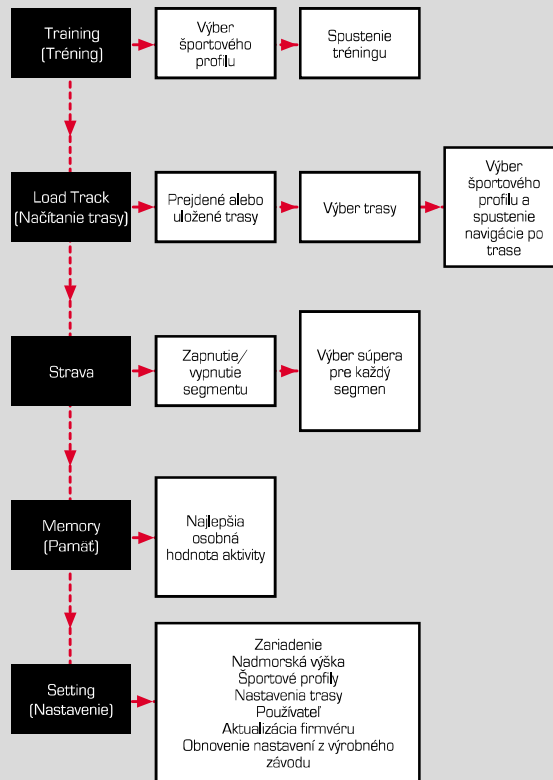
Training
(Tréning)

Výber športového profilu

Spustenie tréningu

Load Track
(Načítanie trasy)

Prejdené alebo uložené trasy

Výber trasy

Výber športového profilu a spustenie navigácie po trase

Strava

Zapnutie/ vypnutie segmentu

Výber súpera pre každý segmen

Memory
(Pamäť)

Najlepšia osobná hodnota aktivity

Setting
(Nastavenie)

Zariadenie
Nadmorská výška
Športové profily
Nastavenia trasy
Používateľ
Aktualizácia firmvéru
Obnovenie nastavení z výrobného závodu